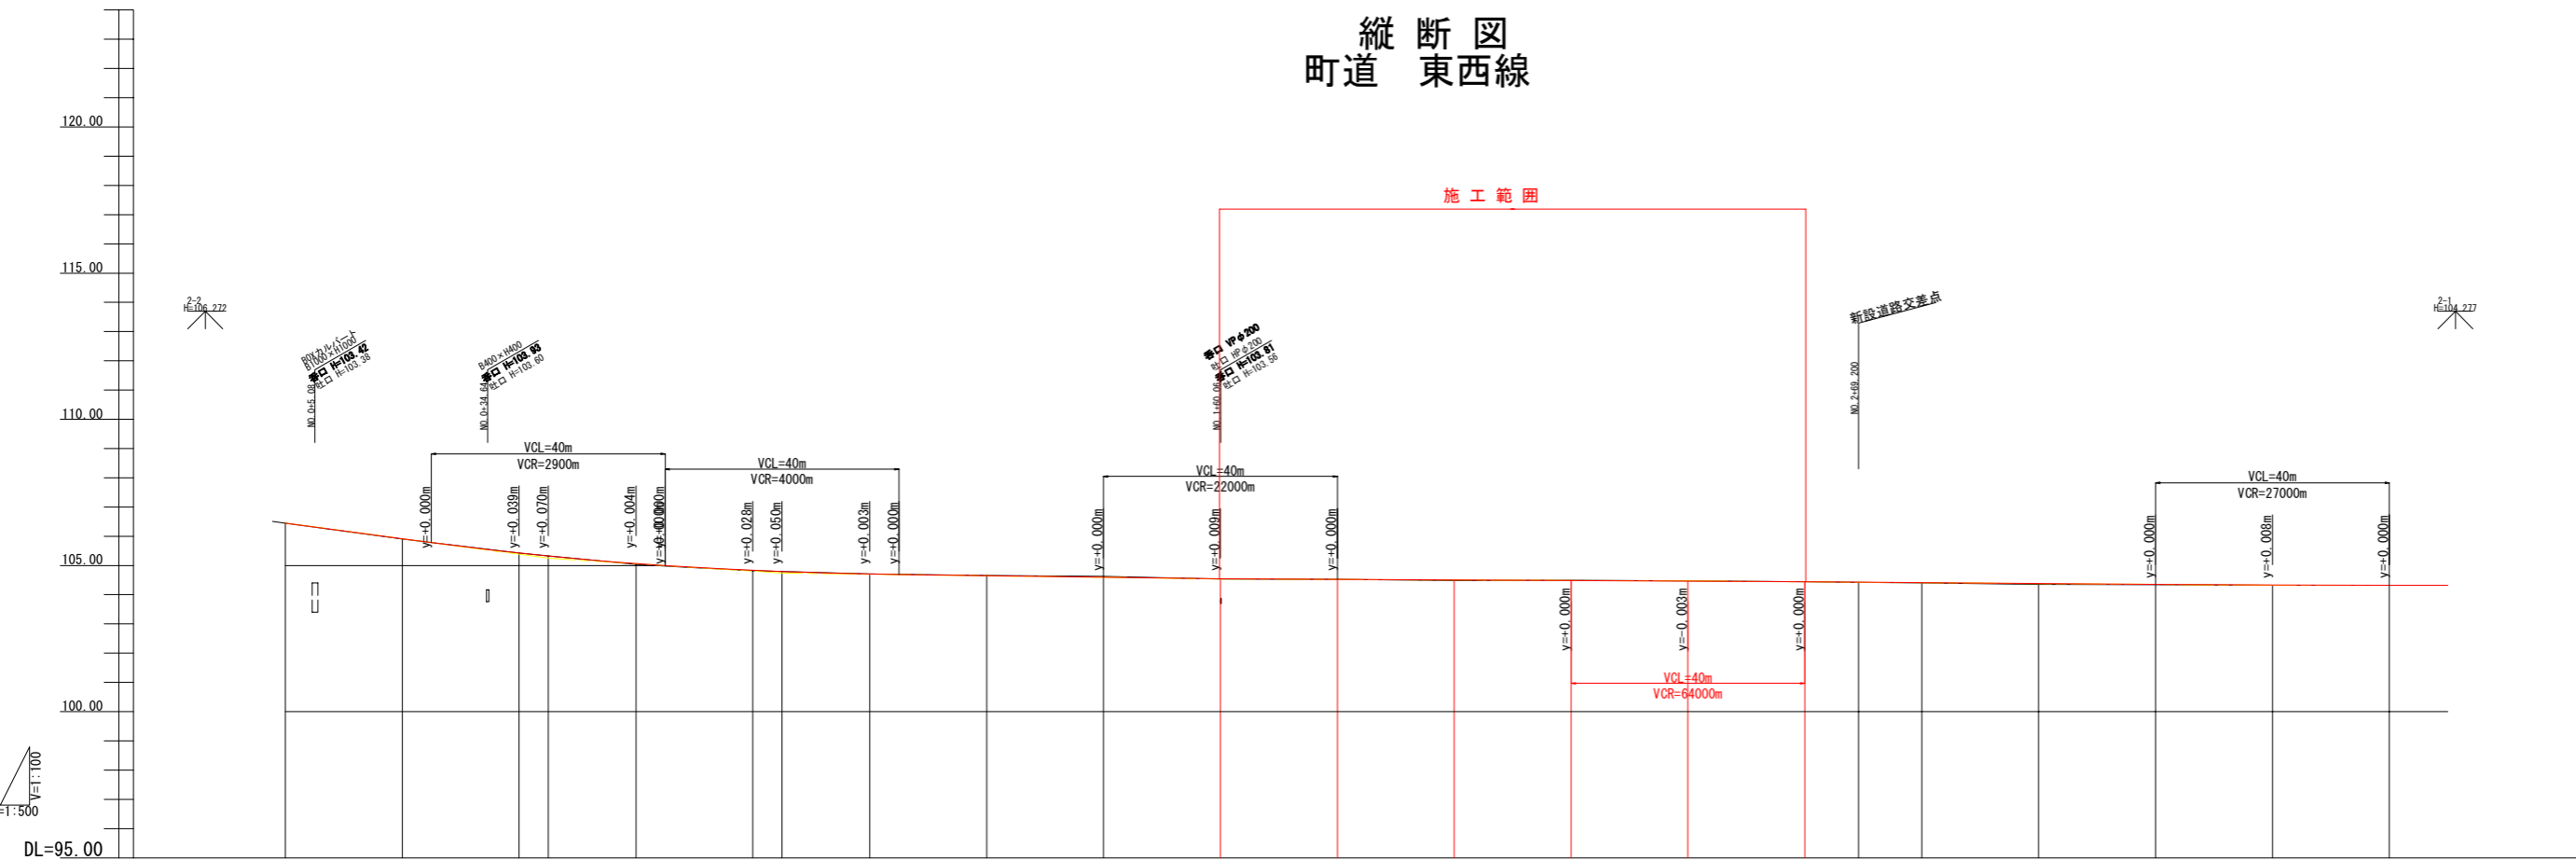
縦 断 図
町道　東西線

施 工 範 囲

120.00
115.00
110.00
105.00
100.00
DL=95.00

2-2
H=106.272

BOXカルバート
B1000×H1000
呑口 H=103.42
吐口 H=103.38
NO.0+5.00

B400×H400
呑口 H=103.93
吐口 H=103.60
NO.0+34.60

呑口 VPφ200
吐口 HPφ200
呑口 H=103.61
吐口 H=103.56
NO.1+60.00

新設道路交差点
NO.2+69.200

2-1
H=104.277

VCL=40m
VCR=2900m

VCL=40m
VCR=4000m

VCL=40m
VCR=22000m

VCL=40m
VCR=64000m

VCL=40m
VCR=27000m

y=+0.000m
y=+0.039m
y=+0.070m
y=+0.004m
y=+0.000m
y=+0.028m
y=+0.050m
y=+0.003m
y=+0.000m
y=+0.000m
y=+0.009m
y=+0.000m
y=+0.000m
y=-0.003m
y=+0.000m
y=+0.000m
y=+0.008m
y=+0.000m

V=1:100
=1:500